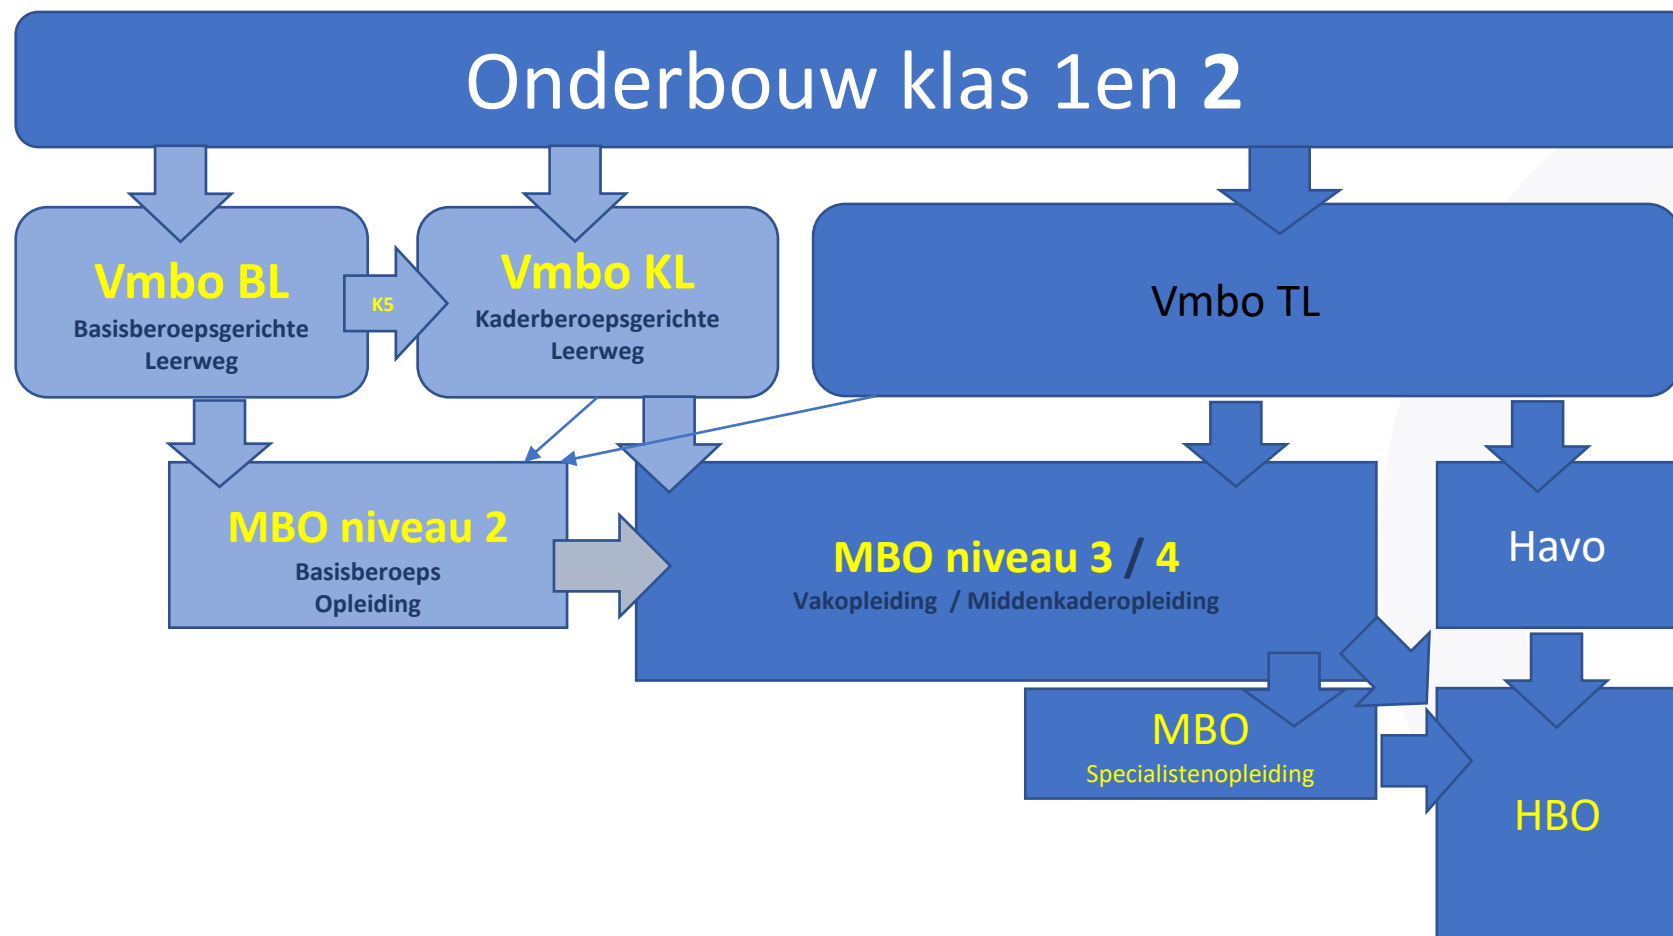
Onderbouw klas 1en 2

Vmbo BL
Basisberoepsgerichte Leerweg

K5

Vmbo KL
Kaderberoepsgerichte Leerweg

Vmbo TL

MBO niveau 2
Basisberoeps Opleiding

MBO niveau 3 / 4
Vakopleiding / Middenkaderopleiding

Havo

MBO
Specialistenopleiding

HBO